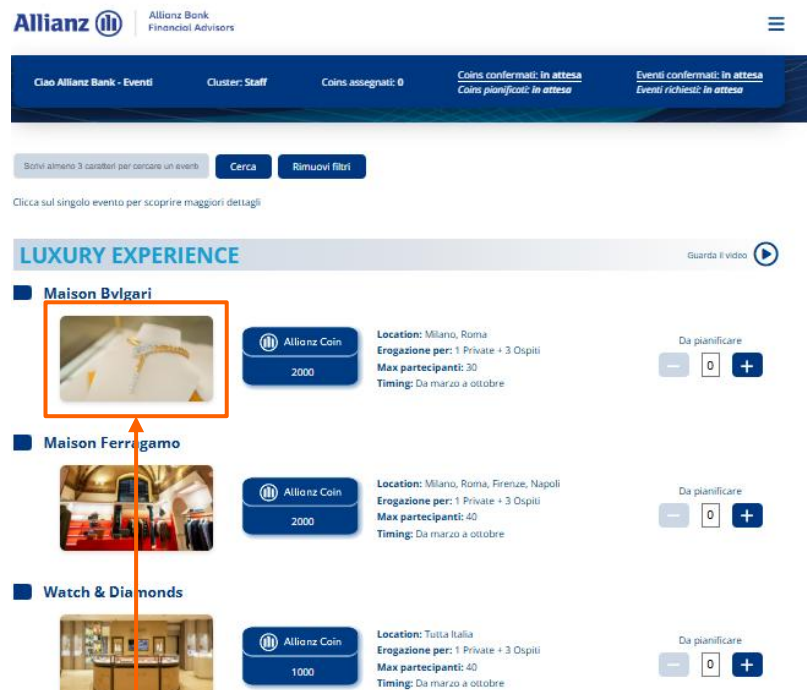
Allianz

Allianz Bank
Financial Advisors

Ciao Allianz Bank - Eventi
Cluster: Staff
Coins assegnati: 0
Coins confermati: in attesa
Coins pianificati: in attesa
Eventi confermati: in attesa
Eventi richiesti: in attesa

Scrivi almeno 3 caratteri per cercare un evento
Cerca
Rimuovi filtri

Clicca sul singolo evento per scoprire maggiori dettagli

LUXURY EXPERIENCE
Guarda il video

Maison Bvlgari
Allianz Coin
2000
Location: Milano, Roma
Erogazione per: 1 Private + 3 Ospiti
Max partecipanti: 30
Timing: Da marzo a ottobre
Da pianificare
0

Maison Ferragamo
Allianz Coin
2000
Location: Milano, Roma, Firenze, Napoli
Erogazione per: 1 Private + 3 Ospiti
Max partecipanti: 40
Timing: Da marzo a ottobre
Da pianificare
0

Watch & Diamonds
Allianz Coin
1000
Location: Tutta Italia
Erogazione per: 1 Private + 3 Ospiti
Max partecipanti: 40
Timing: Da marzo a ottobre
Da pianificare
0